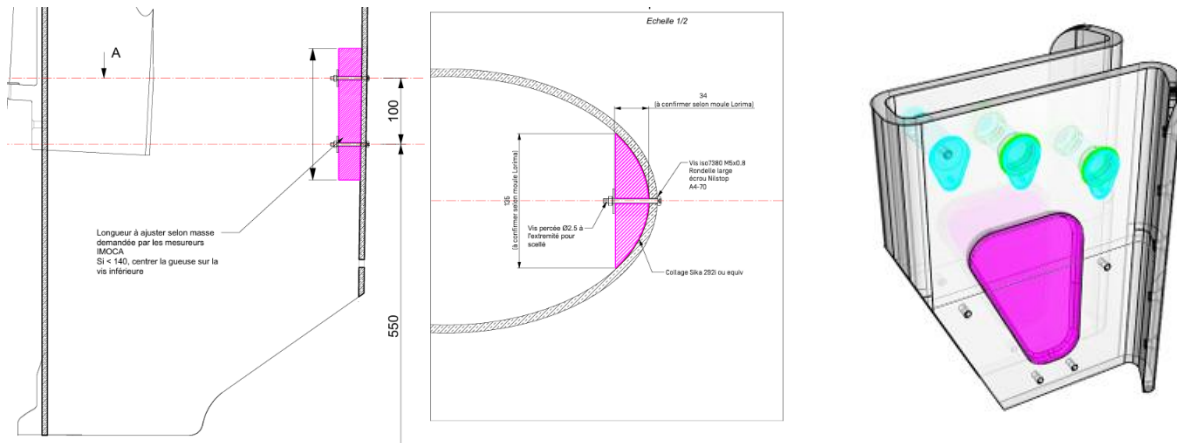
A

100

Longueur à ajuster selon masse demandée par les mesureurs IMOCA
Si < 140, centrer la gueuse sur la vis inférieure

550

Echelle 1/2

34
[à confirmer selon moule Lorima]

156
[à confirmer selon moule Lorima]

Vis iso7380 M6x0.8
Rondelle large
écrou Nilstop
A4-70

Vis percée Ø2.5 à l'extrémité pour scellé

Collage Sika 292i ou equiv